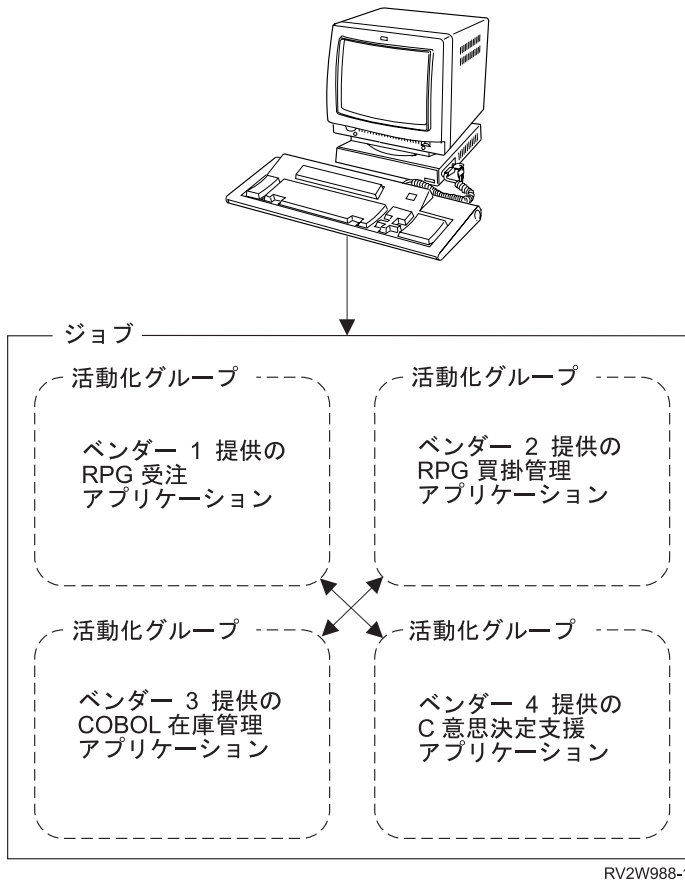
ジョブ

活動化グループ

ベンダー 1 提供の RPG 受注 アプリケーション

活動化グループ

ベンダー 2 提供の RPG 買掛管理 アプリケーション

活動化グループ

ベンダー 3 提供の COBOL 在庫管理 アプリケーション

活動化グループ

ベンダー 4 提供の C 意思決定支援 アプリケーション

RV2W988-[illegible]